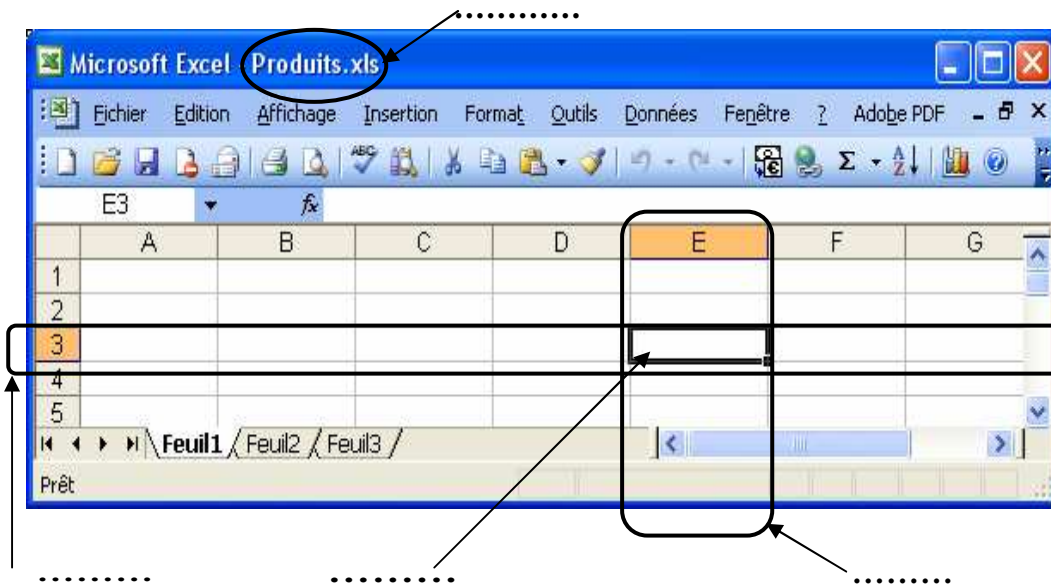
...........

Microsoft Excel - Produits.xls

Fichier Edition Affichage Insertion Format Outils Données Fenêtre ? Adobe PDF

E3 $f_x$

| | A | B | C | D | E | F | G |
|---|---|---|---|---|---|---|---|
| 1 | | | | | | | |
| 2 | | | | | | | |
| 3 | | | | | | | |
| 4 | | | | | | | |
| 5 | | | | | | | |

Feuil1 Feuil2 Feuil3

Prêt

........ ........ ........